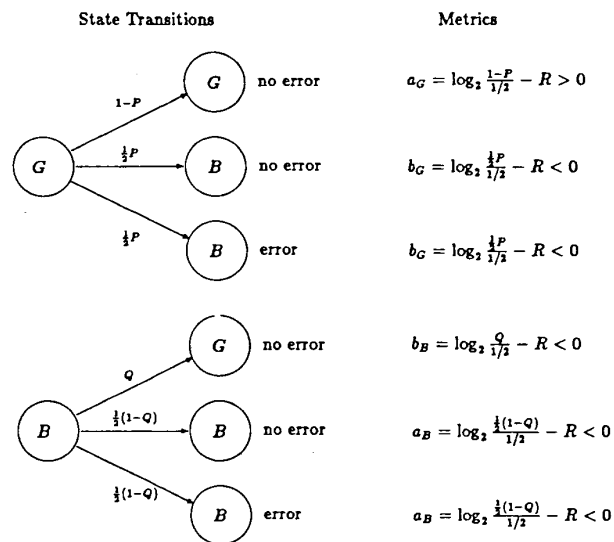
State Transitions

Metrics

$1-P$

$G$

no error

$a_G = \log_2 \frac{1-P}{1/2} - R > 0$

$G$

$\frac{1}{2}P$

$B$

no error

$b_G = \log_2 \frac{\frac{1}{2}P}{1/2} - R < 0$

$\frac{1}{2}P$

$B$

error

$b_G = \log_2 \frac{\frac{1}{2}P}{1/2} - R < 0$

$Q$

$G$

no error

$b_B = \log_2 \frac{Q}{1/2} - R < 0$

$B$

$\frac{1}{2}(1-Q)$

$B$

no error

$a_B = \log_2 \frac{\frac{1}{2}(1-Q)}{1/2} - R < 0$

$\frac{1}{2}(1-Q)$

$B$

error

$a_B = \log_2 \frac{\frac{1}{2}(1-Q)}{1/2} - R < 0$